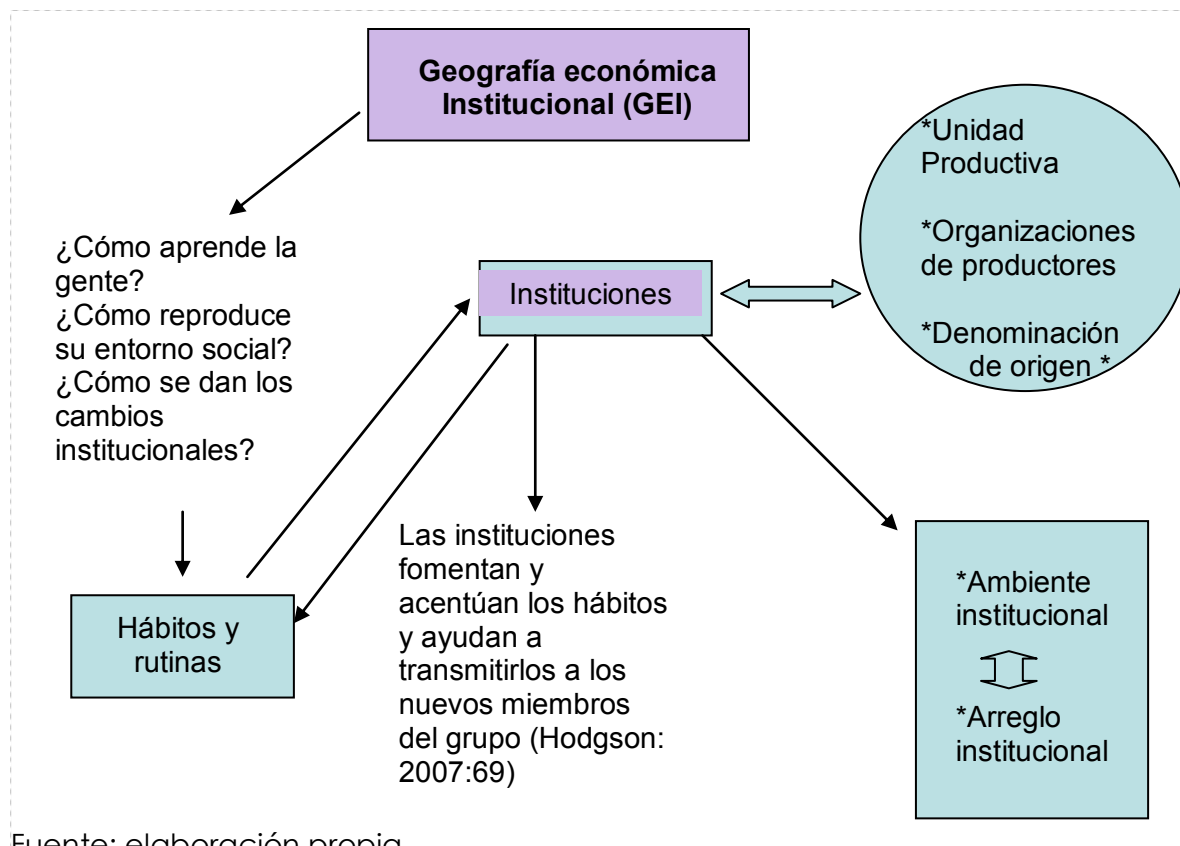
Geografía económica Institucional (GEI)

¿Cómo aprende la gente?
¿Cómo reproduce su entorno social?
¿Cómo se dan los cambios institucionales?

Instituciones

*Unidad Productiva

*Organizaciones de productores

*Denominación de origen *

Hábitos y rutinas

Las instituciones fomentan y acentúan los hábitos y ayudan a transmitirlos a los nuevos miembros del grupo (Hodgson: 2007:69)

*Ambiente institucional

*Arreglo institucional

Fuente: elaboración propia